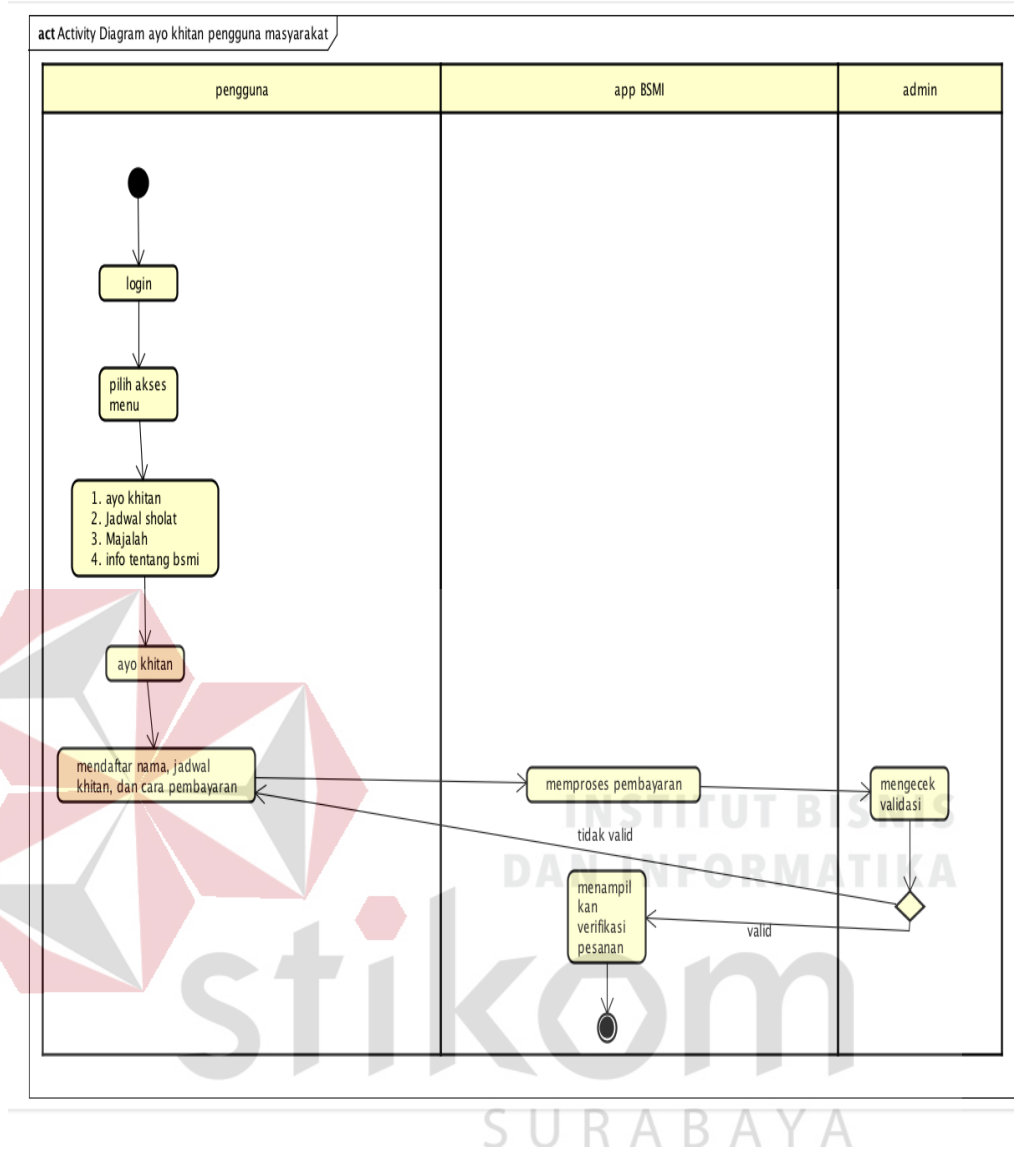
act Activity Diagram ayo khitan pengguna masyarakat

| pengguna | app BSMI | admin |
|---|---|---|

login

pilih akses menu

1. ayo khitan
2. Jadwal sholat
3. Majalah
4. info tentang bsmi

ayo khitan

mendaftar nama, jadwal khitan, dan cara pembayaran

memproses pembayaran

mengecek validasi

tidak valid

menampilkan verifikasi pesanan

valid

INSTITUT BISNIS
DAN INFORMATIKA
stikom
SURABAYA